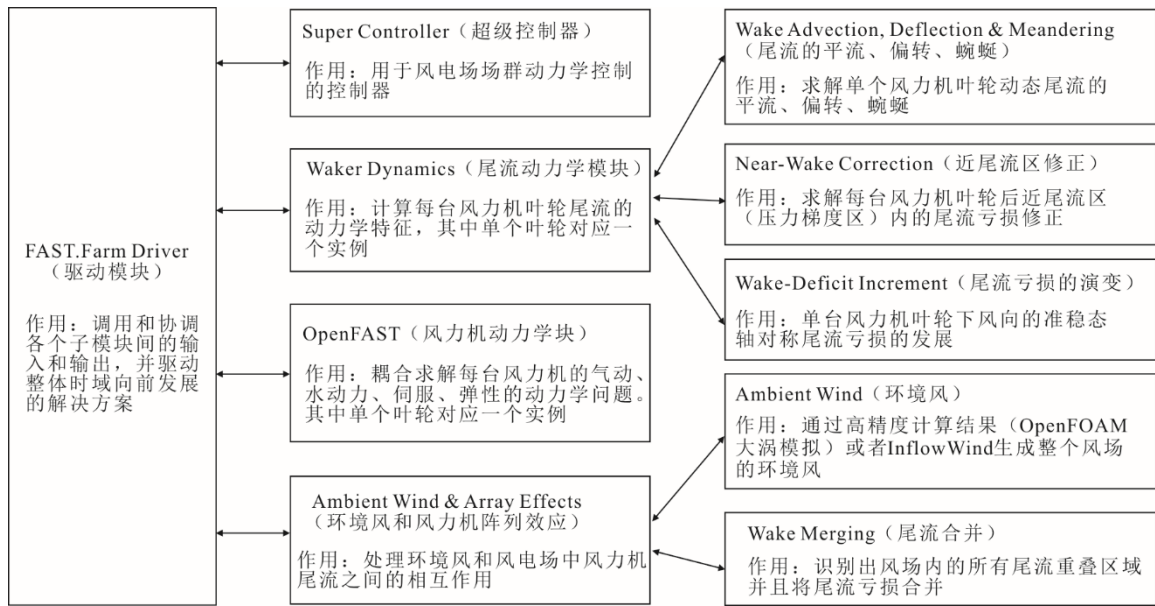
FAST.Farm Driver
（驱动模块）

作用：调用和协调各个子模块间的输入和输出，并驱动整体时域向前发展的解决方案

Super Controller（超级控制器）

作用：用于风电场场群动力学控制的控制器

Waker Dynamics（尾流动力学模块）

作用：计算每台风力机叶轮尾流的动力学特征，其中单个叶轮对应一个实例

OpenFAST（风力机动力学块）

作用：耦合求解每台风力机的气动、水动力、伺服、弹性的动力学问题。其中单个叶轮对应一个实例

Ambient Wind & Array Effects
（环境风和风力机阵列效应）

作用：处理环境风和风电场中风力机尾流之间的相互作用

Wake Advection, Deflection & Meandering
（尾流的平流、偏转、蜿蜒）

作用：求解单个风力机叶轮动态尾流的平流、偏转、蜿蜒

Near-Wake Correction（近尾流区修正）

作用：求解每台风力机叶轮后近尾流区（压力梯度区）内的尾流亏损修正

Wake-Deficit Increment（尾流亏损的演变）

作用：单台风力机叶轮下风向的准稳态轴对称尾流亏损的发展

Ambient Wind（环境风）

作用：通过高精度计算结果（OpenFOAM大涡模拟）或者InflowWind生成整个风场的环境风

Wake Merging（尾流合并）

作用：识别出风场内的所有尾流重叠区域并且将尾流亏损合并